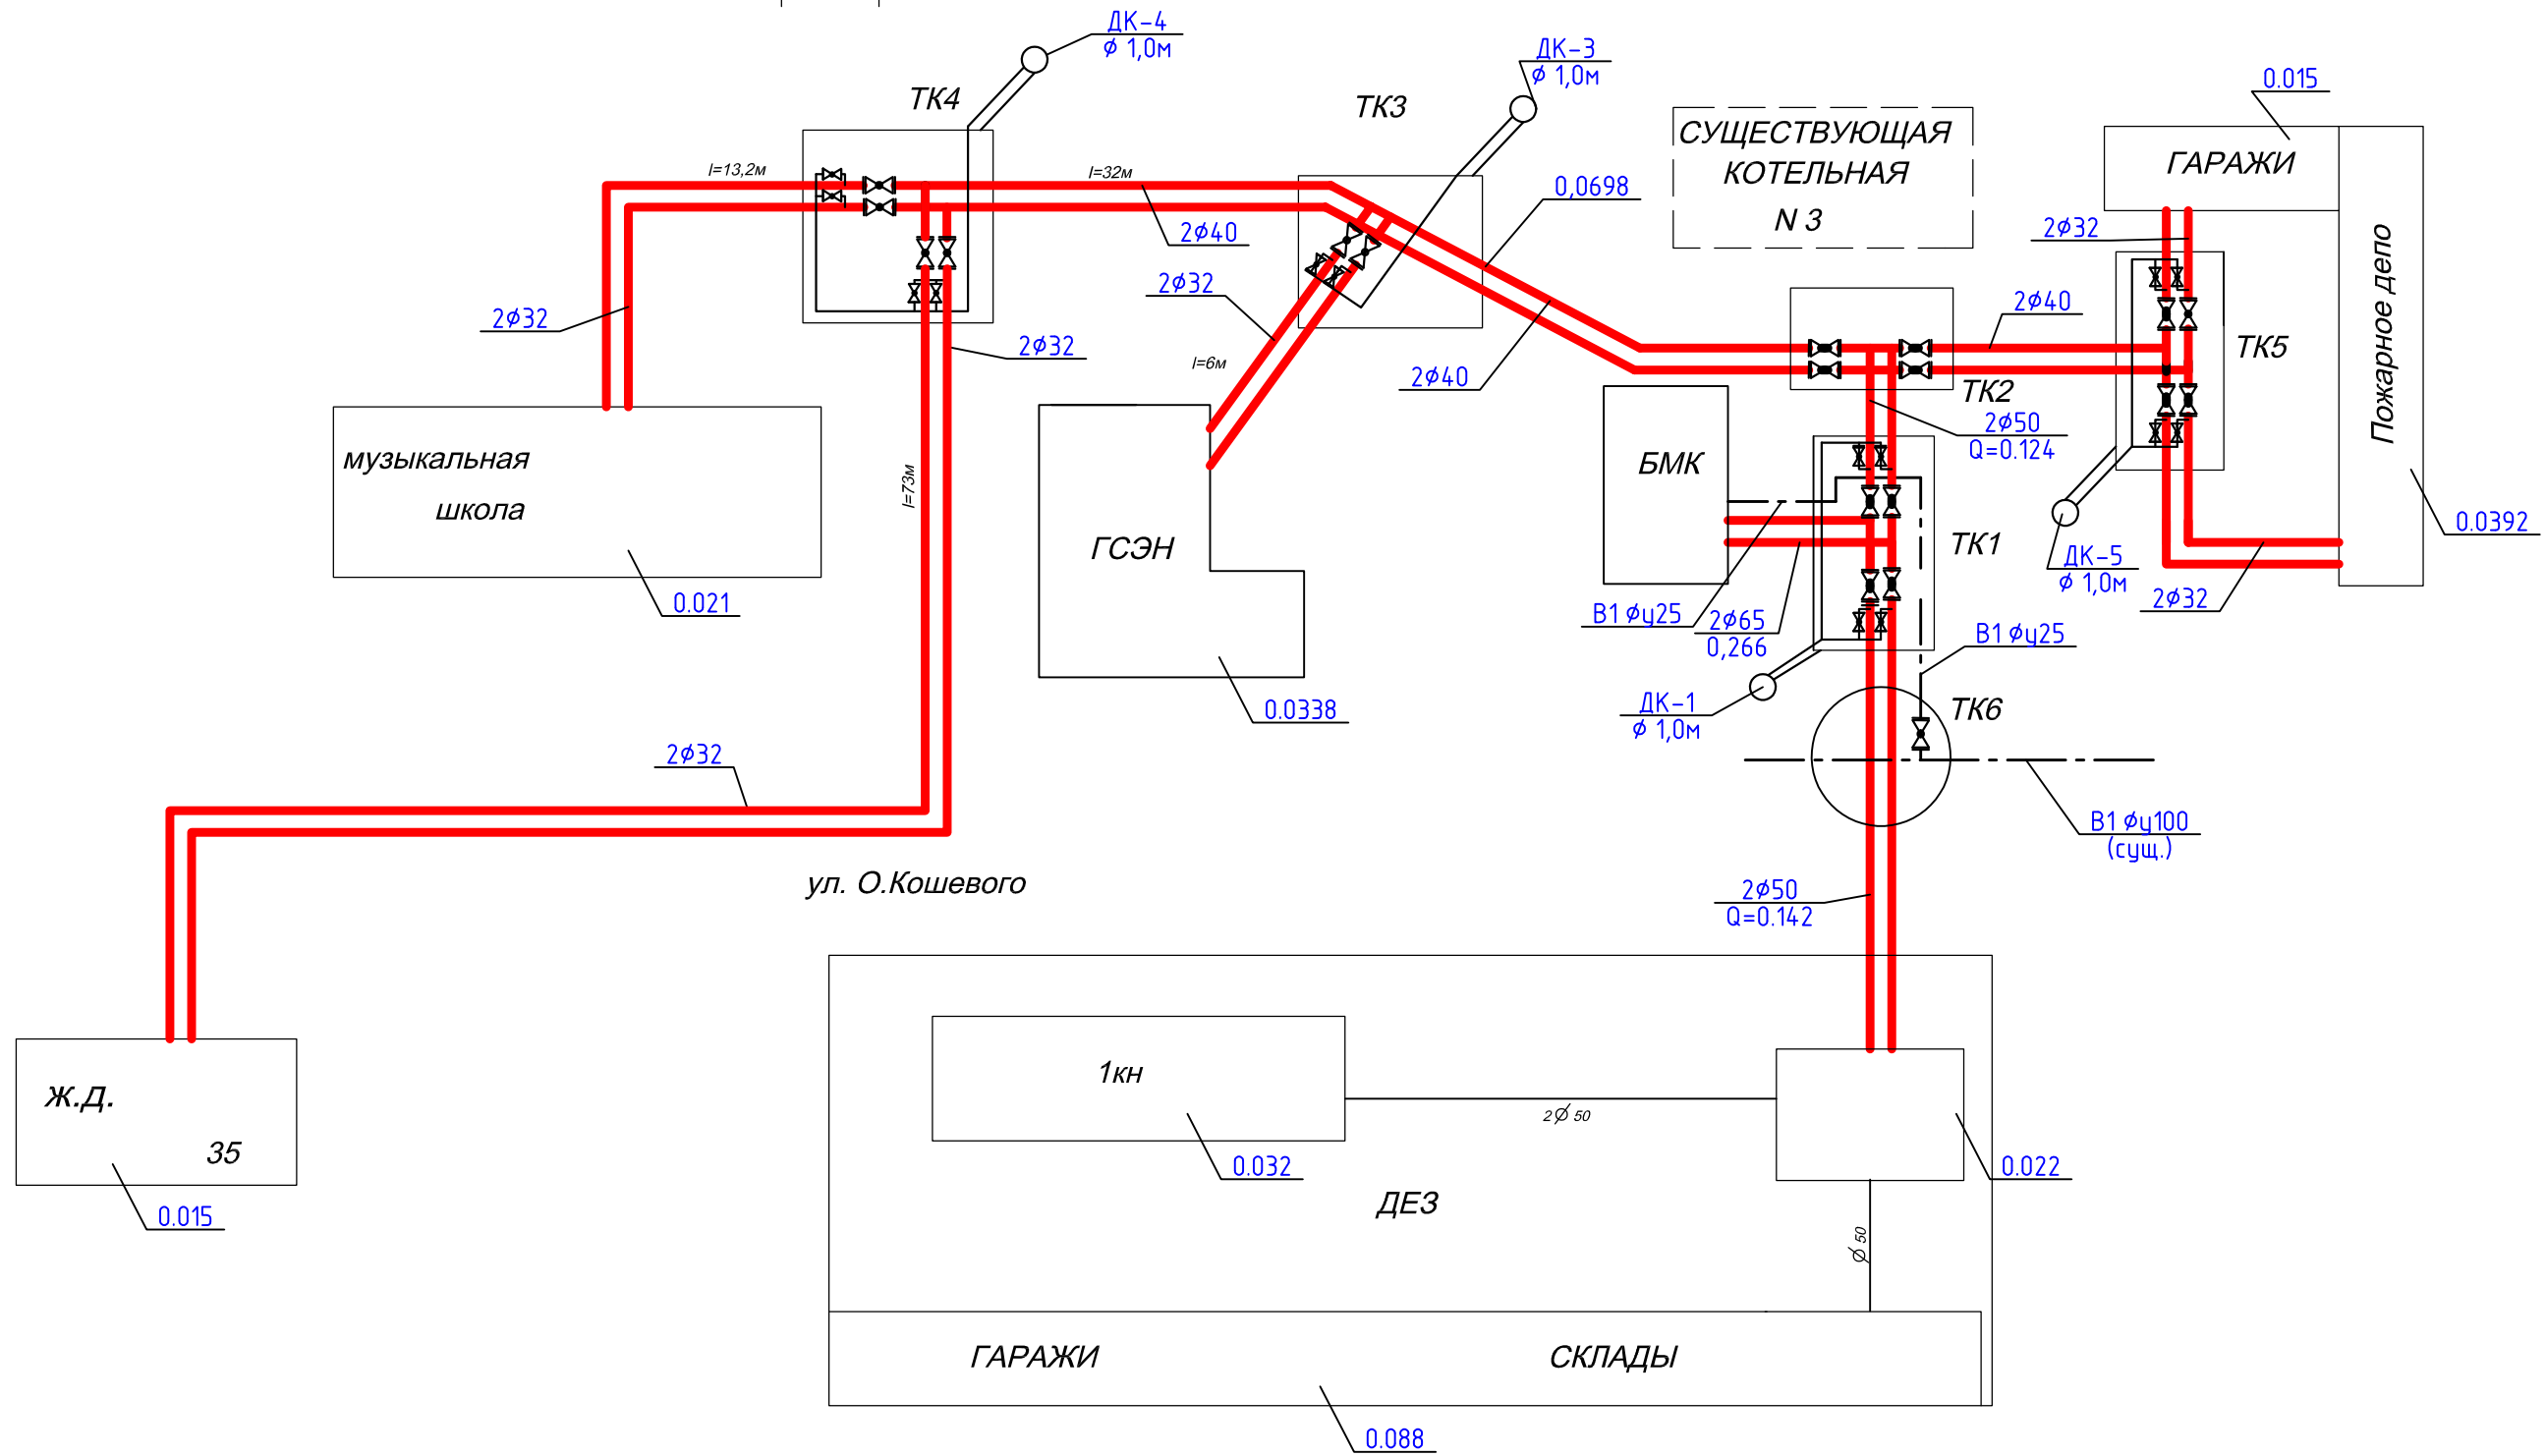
ДК-4
ϕ 1,0м

ТК4

ДК-3
ϕ 1,0м

ТК3

СУЩЕСТВУЮЩАЯ
КОТЕЛЬНАЯ
N 3

0.015

ГАРАЖИ

l=13,2м

l=32м

2ϕ40

0,0698

2ϕ32

2ϕ32

2ϕ32

2ϕ40

Пожарное депо

l=6м

2ϕ32

2ϕ40

ТК5

ТК2

2ϕ50
Q=0.124

музыкальная
школа

БМК

l=73м

ГСЭН

ТК1

0.0392

ДК-5
ϕ 1,0м

0.021

В1 ϕу25

2ϕ65
0,266

2ϕ32

В1 ϕу25

0.0338

ДК-1
ϕ 1,0м

ТК6

2ϕ32

В1 ϕу100
(сущ.)

ул. О.Кошевого

2ϕ50
Q=0.142

1кн

Ж.Д.

35

2ϕ 50

0.032

0.022

0.015

ДЕЗ

ϕ 50

ГАРАЖИ

СКЛАДЫ

0.088